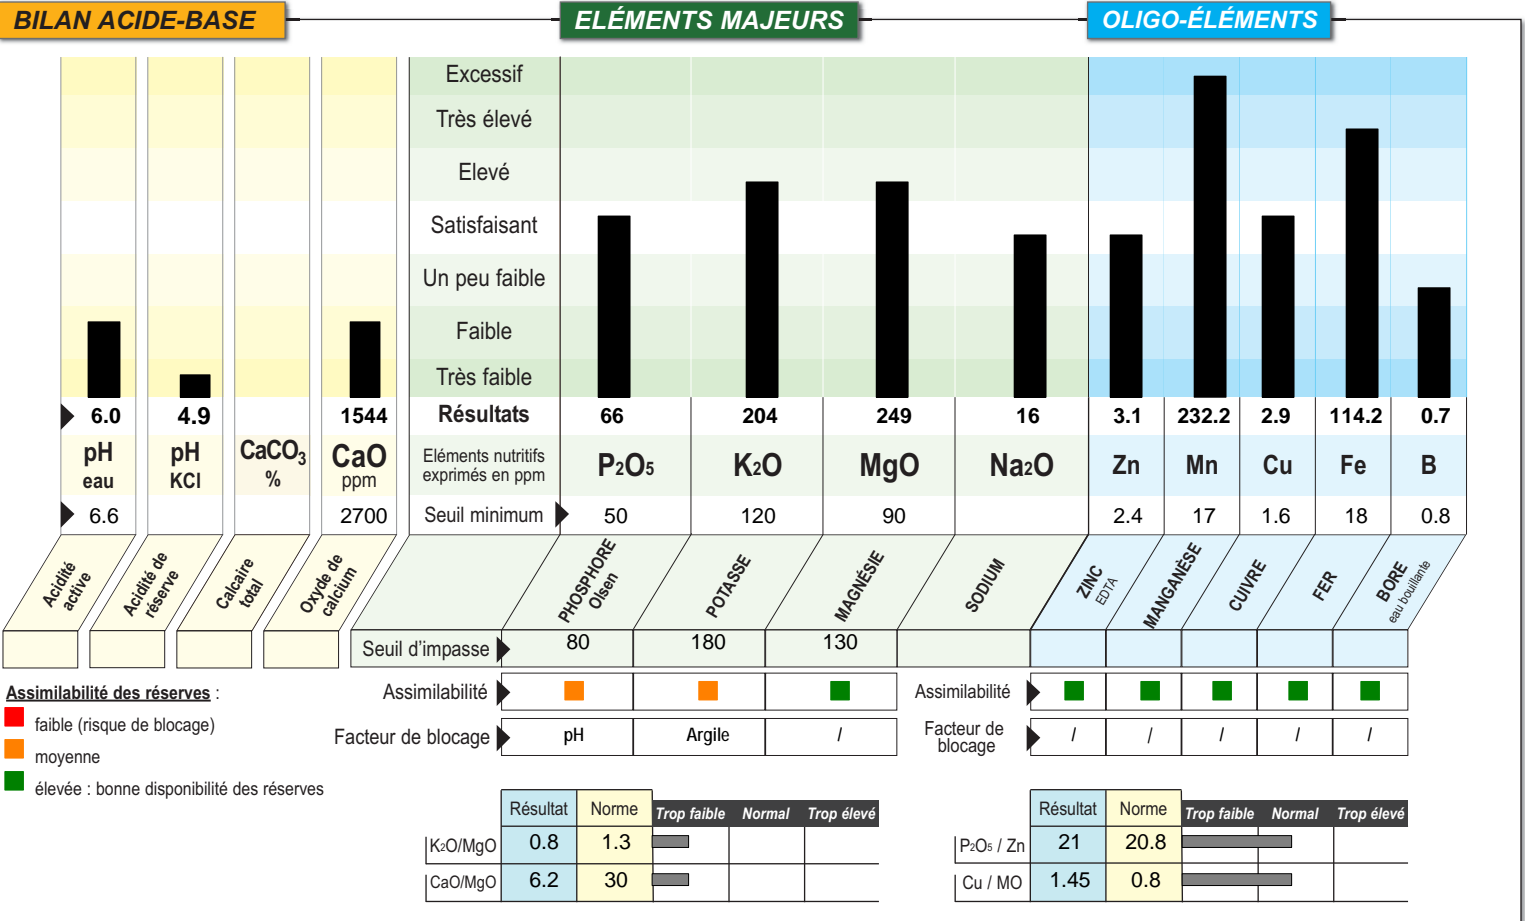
BILAN ACIDE-BASE

ELÉMENTS MAJEURS

OLIGO-ÉLÉMENTS

Excessif
Très élevé
Elevé
Satisfaisant
Un peu faible
Faible
Très faible

| 6.0 | 4.9 | | 1544 | Résultats | 66 | 204 | 249 | 16 | 3.1 | 232.2 | 2.9 | 114.2 | 0.7 |
|---|---|---|---|---|---|---|---|---|---|---|---|---|---|
| pH eau | pH KCl | $CaCO_3$ % | CaO ppm | Eléments nutritifs exprimés en ppm | $P_2O_5$ | $K_2O$ | MgO | $Na_2O$ | Zn | Mn | Cu | Fe | B |
| 6.6 | | | 2700 | Seuil minimum | 50 | 120 | 90 | | 2.4 | 17 | 1.6 | 18 | 0.8 |

Acidité active
Acidité de réserve
Calcaire total
Oxyde de calcium
PHOSPHORE Olsen
POTASSE
MAGNÉSIE
SODIUM
ZINC EDTA
MANGANÈSE
CUIVRE
FER
BORE eau bouillante

Seuil d'impasse 80 180 130

Assimilabilité des réserves :
faible (risque de blocage)
moyenne
élevée : bonne disponibilité des réserves

Assimilabilité

Facteur de blocage pH Argile /

Assimilabilité

Facteur de blocage / / / / /

| | Résultat | Norme | Trop faible | Normal | Trop élevé |
|---|---|---|---|---|---|
| K2O/MgO | 0.8 | 1.3 | | | |
| CaO/MgO | 6.2 | 30 | | | |

| | Résultat | Norme | Trop faible | Normal | Trop élevé |
|---|---|---|---|---|---|
| $P_2O_5$ / Zn | 21 | 20.8 | | | |
| Cu / MO | 1.45 | 0.8 | | | |